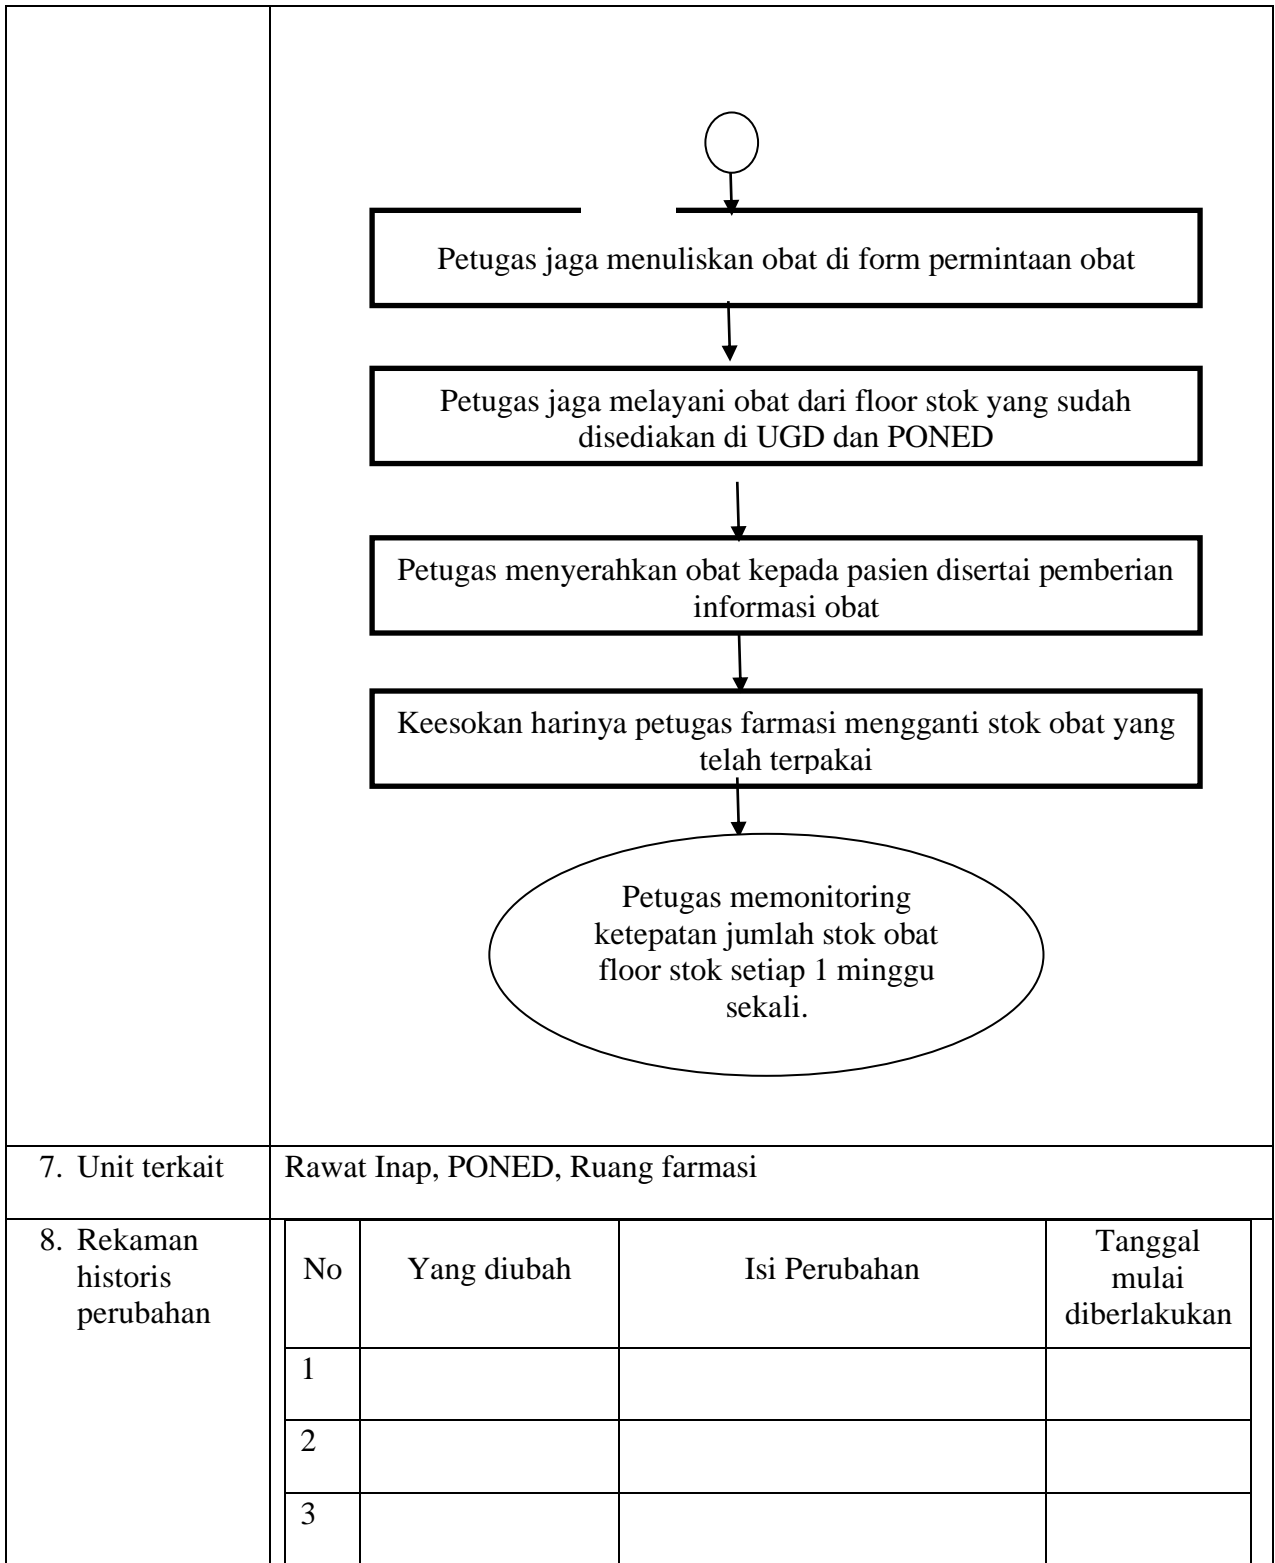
Petugas jaga menuliskan obat di form permintaan obat

Petugas jaga melayani obat dari floor stok yang sudah disediakan di UGD dan PONED

Petugas menyerahkan obat kepada pasien disertai pemberian informasi obat

Keesokan harinya petugas farmasi mengganti stok obat yang telah terpakai

Petugas memonitoring ketepatan jumlah stok obat floor stok setiap 1 minggu sekali.

7. Unit terkait

Rawat Inap, PONED, Ruang farmasi

8. Rekaman historis perubahan

| No | Yang diubah | Isi Perubahan | Tanggal mulai diberlakukan |
|---|---|---|---|
| 1 | | | |
| 2 | | | |
| 3 | | | |